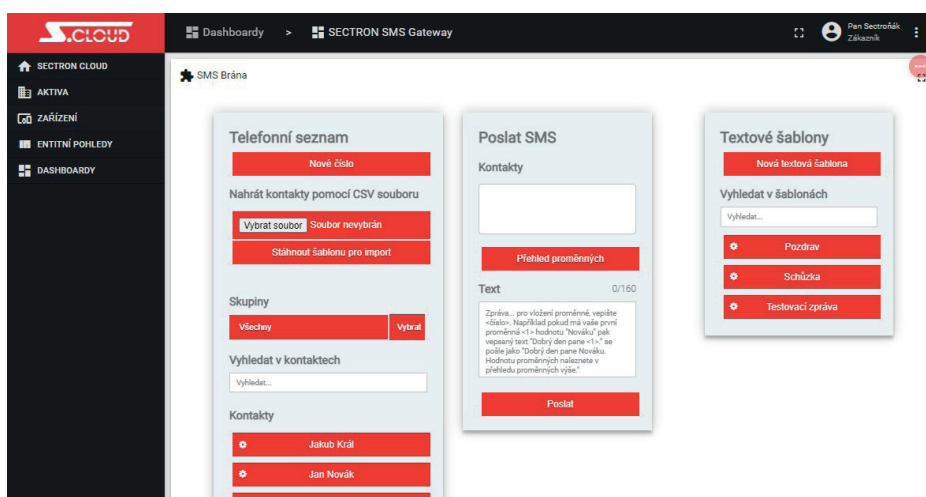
S.CLOUD

Dashboardy > SECTRON SMS Gateway

Pan Sectroňák
Zákazník

SECTRON CLOUD
AKTIVA
ZAŘÍZENÍ
ENTITNÍ POHLEDY
DASHBOARDY

SMS Brána

Telefonní seznam

Nové číslo

Nahrát kontakty pomocí CSV souboru

Vybrat soubor Soubor nevybrán

Stáhnout šablonu pro import

Skupiny

Všechny Vybrat

Vyhledat v kontaktech

Vyhledat...

Kontakty

Jakub Král

Jan Novák

Poslat SMS

Kontakty

Přehled proměnných

Text 0/160

Zpráva... pro vložení proměnné, vepište <číslo>. Například pokud má vaše první proměnná <1> hodnotu "Nováku" pak vepsaný text "Dobrý den pane <1>." se pošle jako "Dobrý den pane Nováku. Hodnotu proměnných naleznete v přehledu proměnných výše."

Poslat

Textové šablony

Nová textová šablona

Vyhledat v šablonách

Vyhledat...

Pozdrav

Schůzka

Testovací zpráva